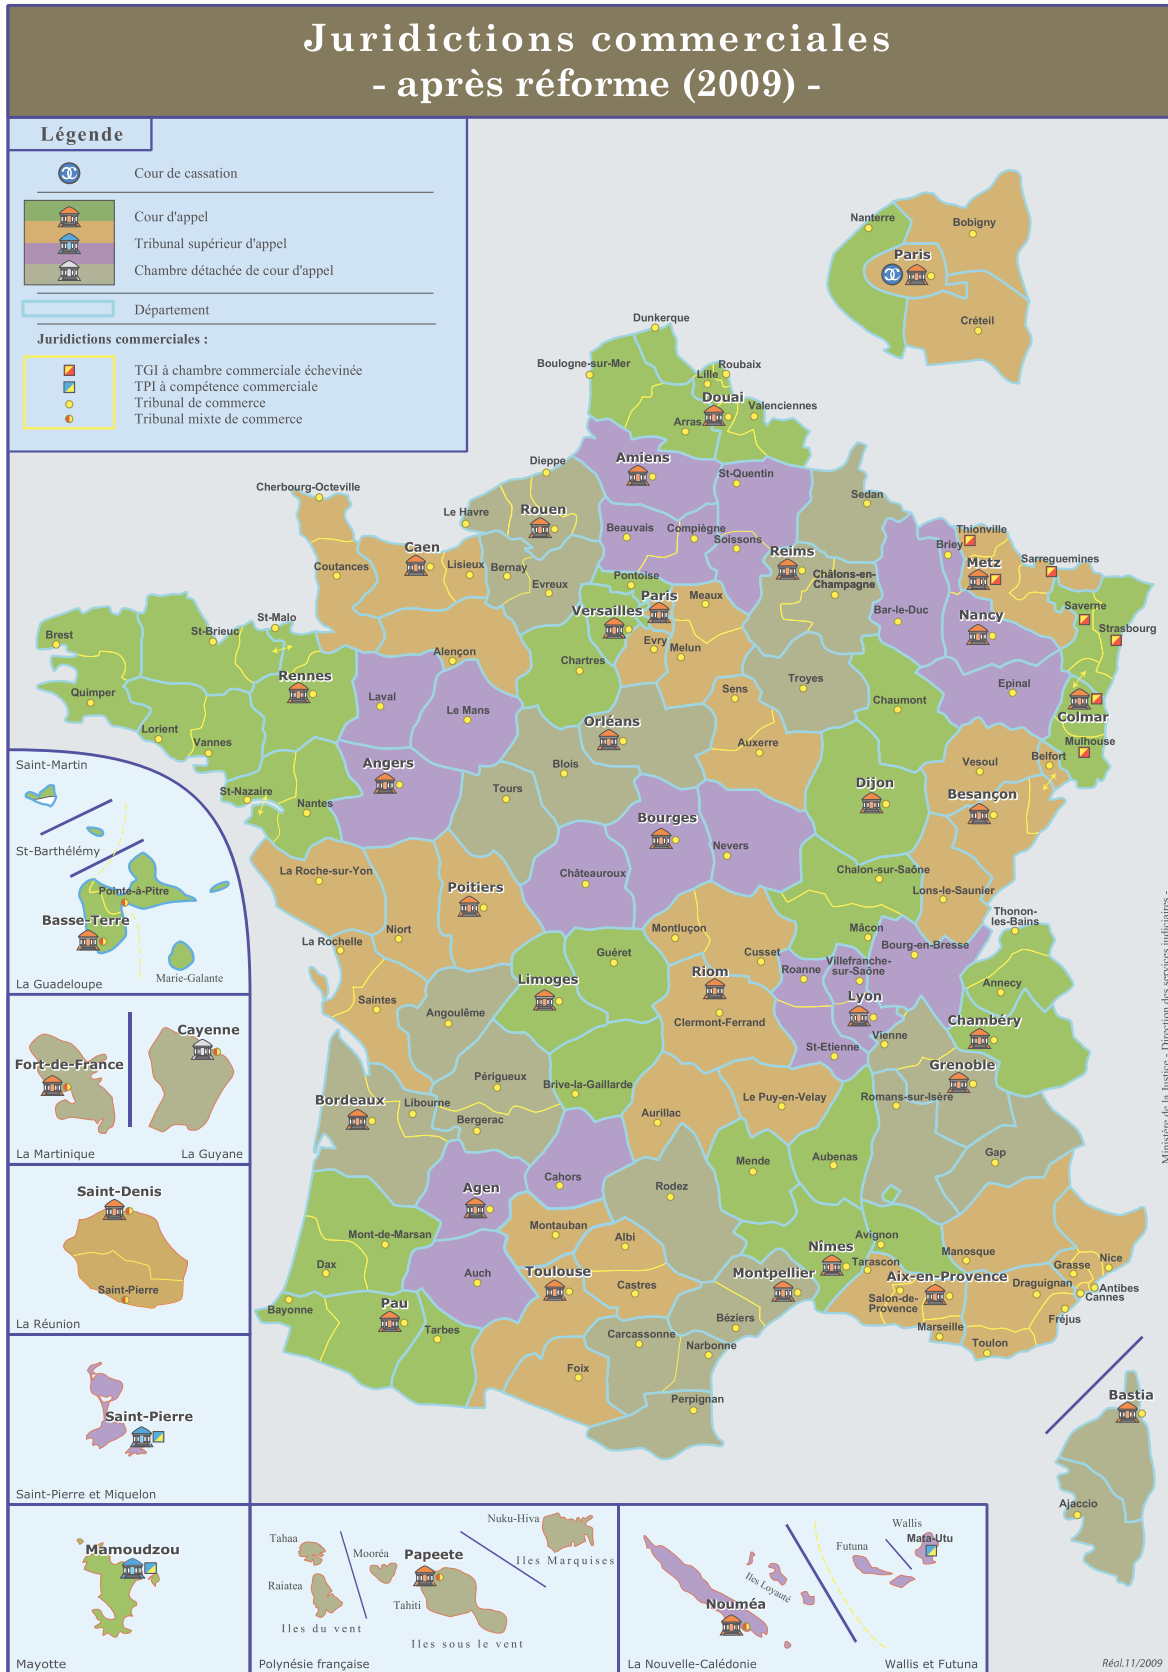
Juridictions commerciales
- après réforme (2009) -

Légende

Cour de cassation

Cour d'appel
Tribunal supérieur d'appel
Chambre détachée de cour d'appel

Département

Juridictions commerciales :

TGI à chambre commerciale échevinée
TPI à compétence commerciale
Tribunal de commerce
Tribunal mixte de commerce

Nanterre
Bobigny
Paris
Créteil

Dunkerque
Boulogne-sur-Mer
Roubaix
Lille
Douai
Valenciennes
Arras
Amiens
St-Quentin
Dieppe
Rouen
Le Havre
Cherbourg-Octeville
Caen
Coutances
Lisieux
Bernay
Evreux
Beauvais
Compiègne
Soissons
Reims
Sedan
Thionville
Briey
Metz
Sarreguemines
Saverne
Strasbourg
Nancy
Bar-le-Duc
Châlons-en-Champagne
Pontoise
Versailles
Paris
Meaux
Evry
Melun
St-Malo
Brest
St-Brieuc
Quimper
Lorient
Vannes
Rennes
Alençon
Laval
Le Mans
Chartres
Troyes
Sens
Chaumont
Epinal
Colmar
Mulhouse
Belfort
Vesoul
Orléans
Auxerre
Angers
St-Nazaire
Nantes
Blois
Tours
Dijon
Besançon
Bourges
Nevers
Châteauroux
La Roche-sur-Yon
Poitiers
Niort
La Rochelle
Chalon-sur-Saône
Lons-le-Saunier
Thonon-les-Bains
Montluçon
Guéret
Mâcon
Bourg-en-Bresse
Cusset
Riom
Roanne
Villefranche-sur-Saône
Lyon
Annecy
Chambéry
Limoges
Saintes
Angoulême
Clermont-Ferrand
St-Etienne
Vienne
Grenoble
Périgueux
Brive-la-Gaillarde
Bordeaux
Libourne
Bergerac
Aurillac
Le Puy-en-Velay
Romans-sur-Isère
Gap
Mende
Aubenas
Cahors
Agen
Rodez
Montauban
Albi
Mont-de-Marsan
Dax
Auch
Toulouse
Castres
Bayonne
Pau
Tarbes
Avignon
Nîmes
Tarascon
Montpellier
Manosque
Aix-en-Provence
Salon-de-Provence
Grasse
Nice
Draguignan
Antibes
Cannes
Fréjus
Marseille
Toulon
Béziers
Carcassonne
Narbonne
Foix
Perpignan
Bastia
Ajaccio

Saint-Martin
St-Barthélémy
Pointe-à-Pitre
Basse-Terre
Marie-Galante
La Guadeloupe

Fort-de-France
La Martinique
Cayenne
La Guyane

Saint-Denis
Saint-Pierre
La Réunion

Saint-Pierre
Saint-Pierre et Miquelon

Mamoudzou
Mayotte

Tahaa
Raiatea
Mooréa
Papeete
Tahiti
Nuku-Hiva
Iles Marquises
Iles du vent
Iles sous le vent
Polynésie française

Nouméa
Iles Loyauté
La Nouvelle-Calédonie
Wallis
Mata-Utu
Futuna
Wallis et Futuna

Réal.11/2009
Ministère de la Justice - Direction des services judiciaires -